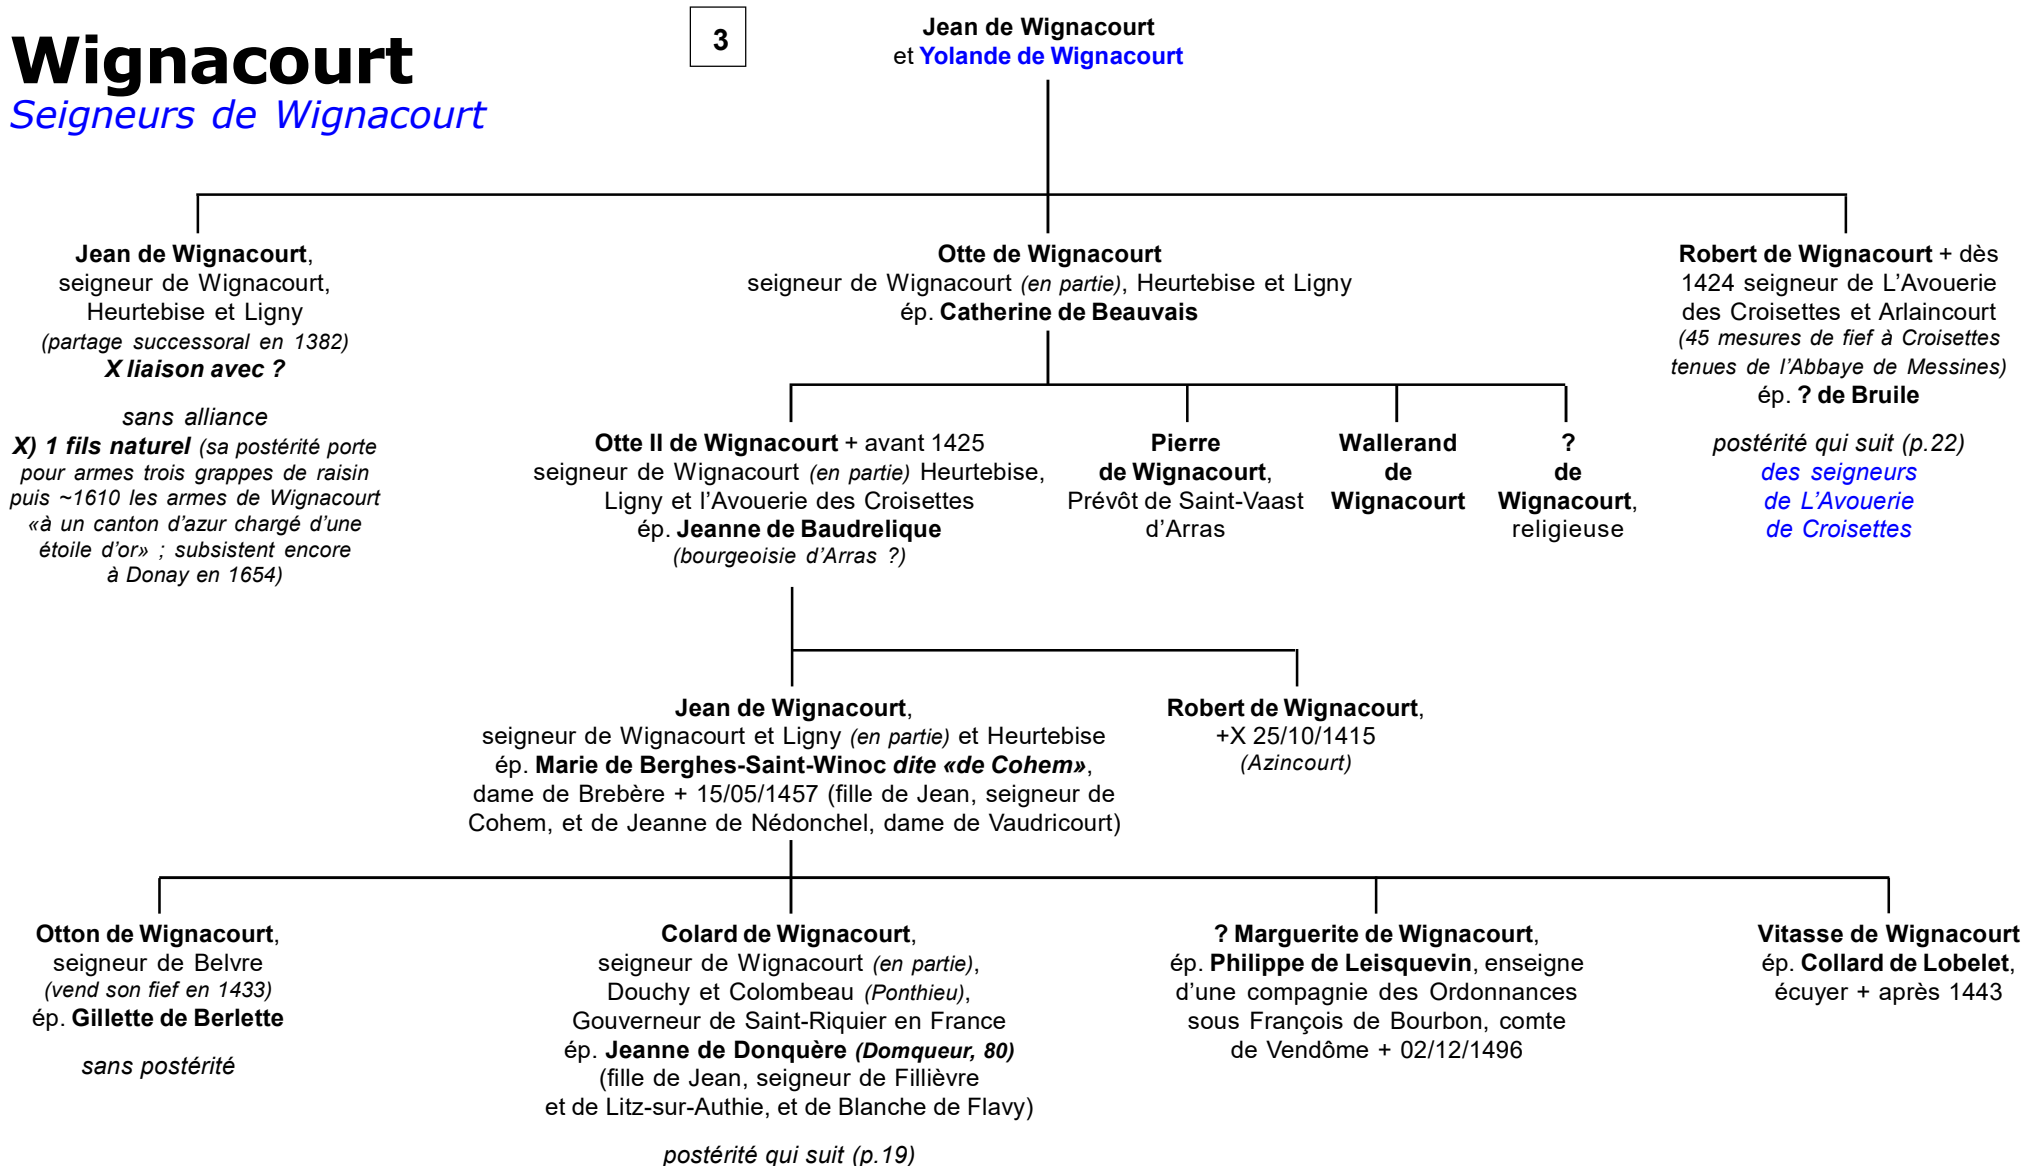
Wignacourt
Seigneurs de Wignacourt

3

Jean de Wignacourt
et Yolande de Wignacourt

Jean de Wignacourt, seigneur de Wignacourt, Heurtebise et Ligny (partage successoral en 1382) X liaison avec ?

sans alliance

X) 1 fils naturel (sa postérité porte pour armes trois grappes de raisin puis ~1610 les armes de Wignacourt «à un canton d'azur chargé d'une étoile d'or» ; subsistent encore à Donay en 1654)

Otte de Wignacourt
seigneur de Wignacourt (en partie), Heurtebise et Ligny
ép. Catherine de Beauvais

Robert de Wignacourt + dès 1424 seigneur de L'Avouerie des Croisettes et Arlaincourt (45 mesures de fief à Croisettes tenues de l'Abbaye de Messines) ép. ? de Bruile

postérité qui suit (p.22) des seigneurs de L'Avouerie de Croisettes

Otte II de Wignacourt + avant 1425 seigneur de Wignacourt (en partie) Heurtebise, Ligny et l'Avouerie des Croisettes ép. Jeanne de Baudrelique (bourgeoisie d'Arras ?)

Pierre de Wignacourt, Prévôt de Saint-Vaast d'Arras

Wallerand de Wignacourt

? de Wignacourt, religieuse

Jean de Wignacourt, seigneur de Wignacourt et Ligny (en partie) et Heurtebise ép. Marie de Berghes-Saint-Winoc dite «de Cohem», dame de Brebère + 15/05/1457 (fille de Jean, seigneur de Cohem, et de Jeanne de Nédonchel, dame de Vaudricourt)

Robert de Wignacourt, +X 25/10/1415 (Azincourt)

Otton de Wignacourt, seigneur de Belvre (vend son fief en 1433) ép. Gillette de Berlette

sans postérité

Colard de Wignacourt, seigneur de Wignacourt (en partie), Douchy et Colombeau (Ponthieu), Gouverneur de Saint-Riquier en France ép. Jeanne de Donquère (Domqueur, 80) (fille de Jean, seigneur de Fillièvre et de Litz-sur-Authie, et de Blanche de Flavy)

postérité qui suit (p.19)

? Marguerite de Wignacourt, ép. Philippe de Leisquevin, enseigne d'une compagnie des Ordonnances sous François de Bourbon, comte de Vendôme + 02/12/1496

Vitasse de Wignacourt ép. Collard de Lobelet, écuyer + après 1443